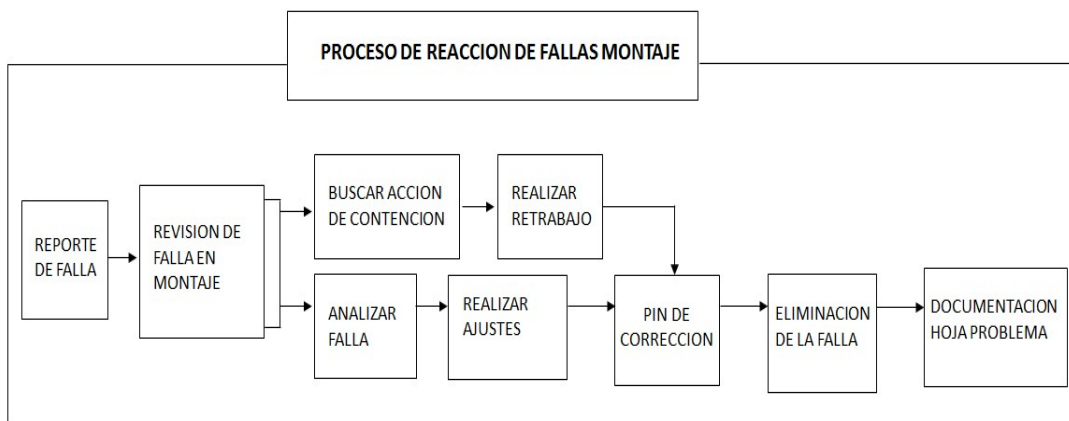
PROCESO DE REACCION DE FALLAS MONTAJE

REPORTE DE FALLA

REVISION DE FALLA EN MONTAJE

BUSCAR ACCION DE CONTENCION

REALIZAR RETRABAJO

ANALIZAR FALLA

REALIZAR AJUSTES

PIN DE CORRECCION

ELIMINACION DE LA FALLA

DOCUMENTACION HOJA PROBLEMA